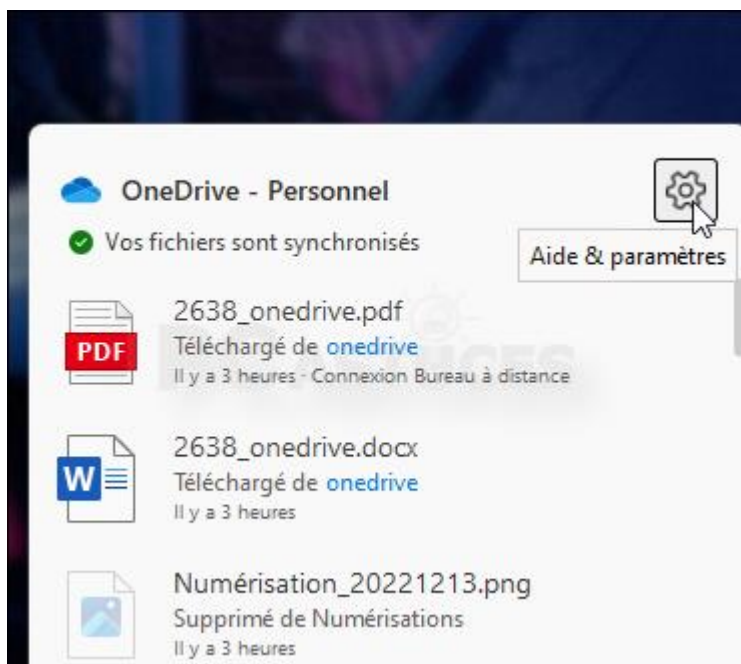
OneDrive - Personnel

Vos fichiers sont synchronisés

Aide & paramètres

PDF
2638_onedrive.pdf
Téléchargé de onedrive
Il y a 3 heures · Connexion Bureau à distance

W
2638_onedrive.docx
Téléchargé de onedrive
Il y a 3 heures

Numérisation_20221213.png
Supprimé de Numérisations
Il y a 3 heures